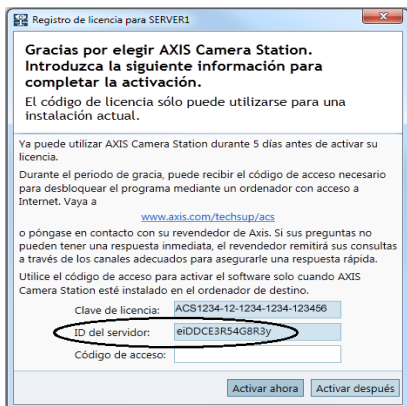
Registro de licencia para SERVER1

Gracias por elegir AXIS Camera Station. Introduzca la siguiente información para completar la activación.

El código de licencia sólo puede utilizarse para una instalación actual.

Ya puede utilizar AXIS Camera Station durante 5 días antes de activar su licencia.

Durante el periodo de gracia, puede recibir el código de acceso necesario para desbloquear el programa mediante un ordenador con acceso a Internet. Vaya a

www.axis.com/techsup/acs

o póngase en contacto con su revendedor de Axis. Si sus preguntas no pueden tener una respuesta inmediata, el revendedor remitirá sus consultas a través de los canales adecuados para asegurarle una respuesta rápida.

Utilice el código de acceso para activar el software solo cuando AXIS Camera Station esté instalado en el ordenador de destino.

Clave de licencia: ACS1234-12-1234-1234-123456

ID del servidor: eiDDCE3R54G8R3y

Código de acceso:

Activar ahora | Activar después